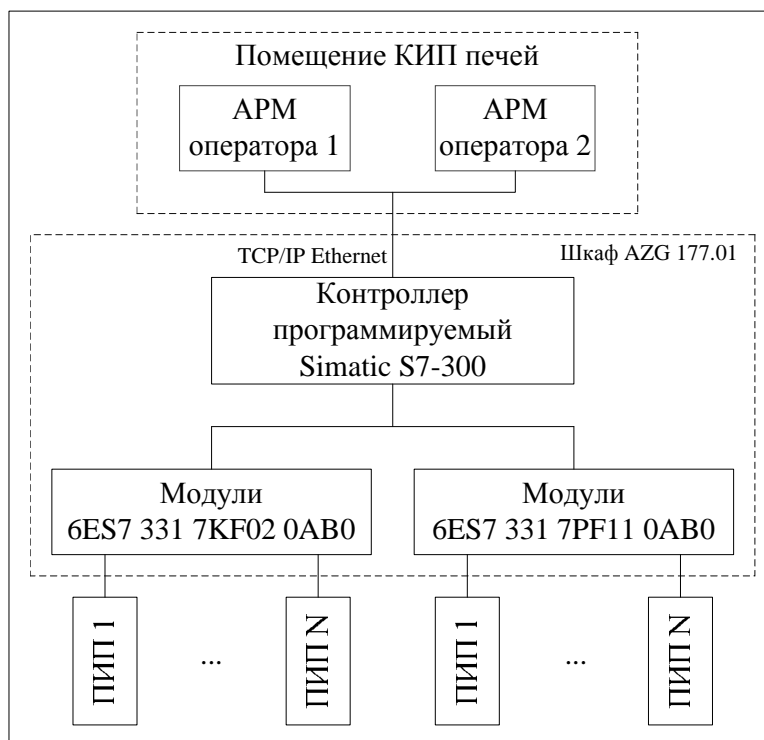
Помещение КИП печей

АРМ оператора 1

АРМ оператора 2

TCP/IP Ethernet

Шкаф AZG 177.01

Контроллер программируемый Simatic S7-300

Модули 6ES7 331 7KF02 0AB0

Модули 6ES7 331 7PF11 0AB0

ПИП 1

...

ПИП N

ПИП 1

...

ПИП N